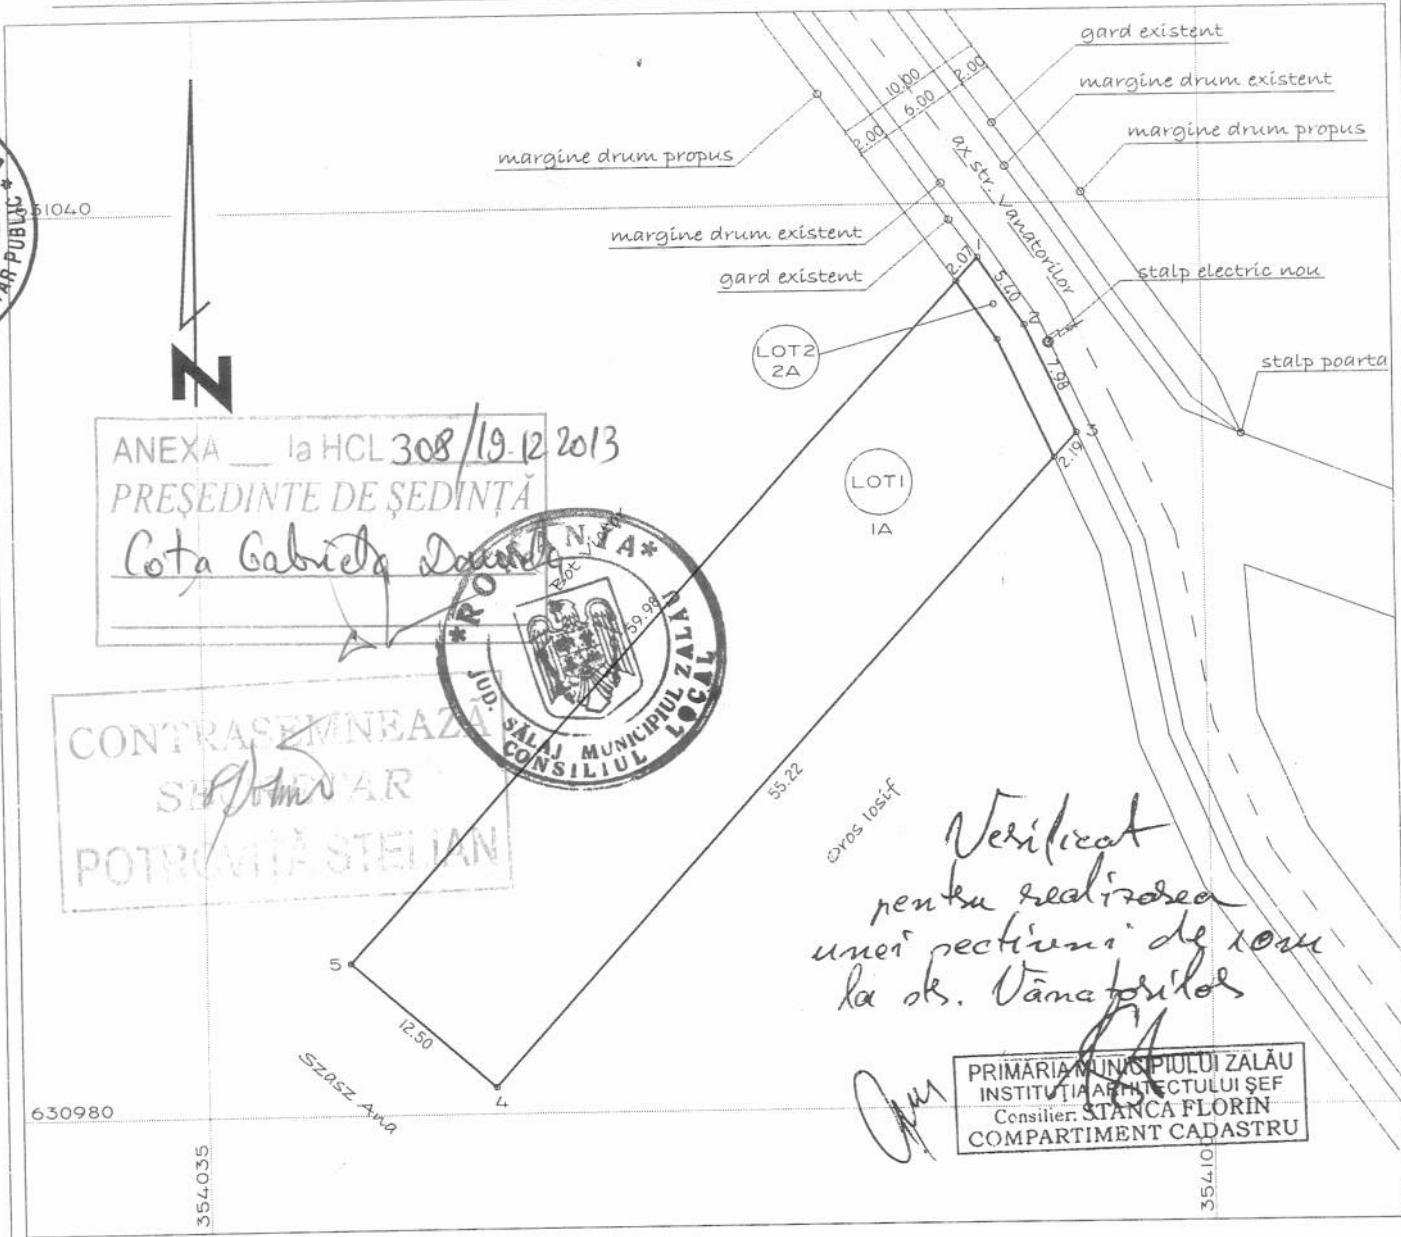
gard existent
margine drum existent
margine drum propus
margine drum propus
10.00
6.00
2.00
2.00
ax str. Vanatorilor
631040
margine drum existent
gard existent
stalp electric nou
2.07
5.40
7.98
2.19
3
LOT2
2A
stalp poarta
N
ANEXA __ la HCL 308/19.12.2013
PREȘEDINTE DE ȘEDINȚĂ
Cota Gabriela Daniela
LOT1
1A
*ROMÂNIA*
JUD. SĂLAJ MUNICIPIUL ZALĂU
CONSILIUL LOCAL
59.98
Bot Vasile
CONTRASEMNEAZĂ
SECRETAR
POTROVIȚĂ STELIAN
55.22
Oros Iosif
Verificat
pentru realizarea
unei secțiuni de cron
la str. Vânatorilor
5
12.50
4
Szasz Ana
630980
354035
PRIMĂRIA MUNICIPIULUI ZALĂU
INSTITUȚIA ARHITECTULUI ȘEF
Consilier: STANCA FLORIN
COMPARTIMENT CADASTRU
354100
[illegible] PUBLIC *